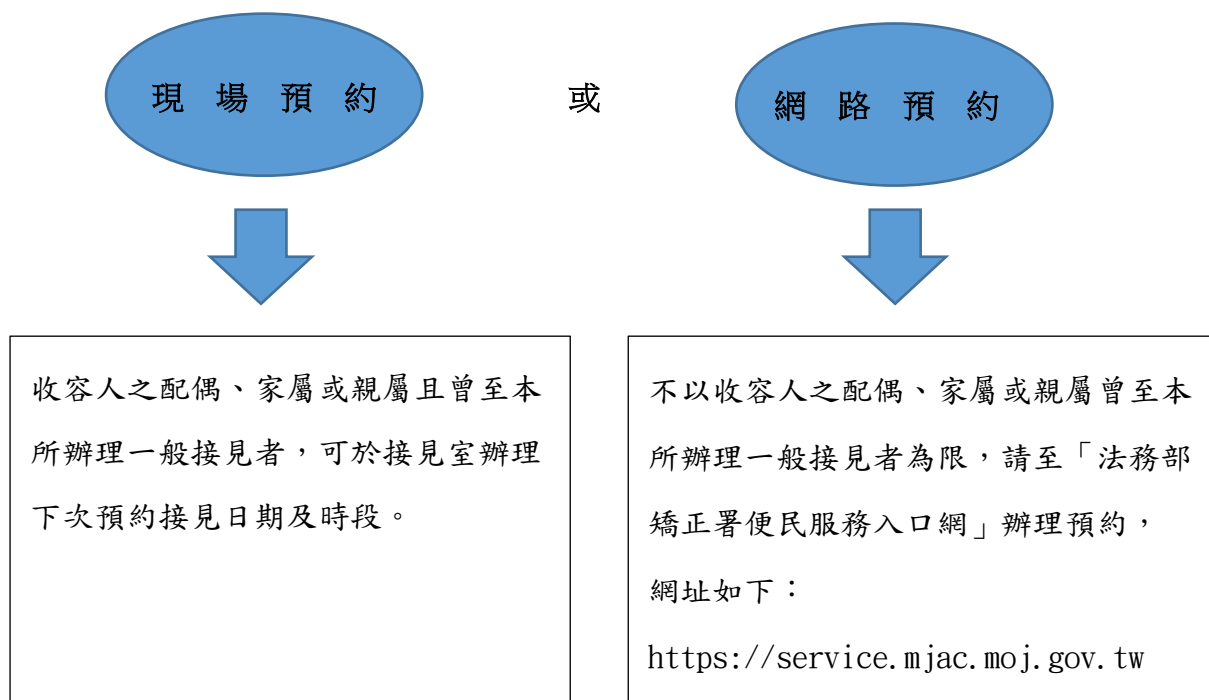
現 場 預 約

或

網 路 預 約

收容人之配偶、家屬或親屬且曾至本所辦理一般接見者，可於接見室辦理下次預約接見日期及時段。

不以收容人之配偶、家屬或親屬曾至本所辦理一般接見者為限，請至「法務部矯正署便民服務入口網」辦理預約，

網址如下：

https://service.mjac.moj.gov.tw